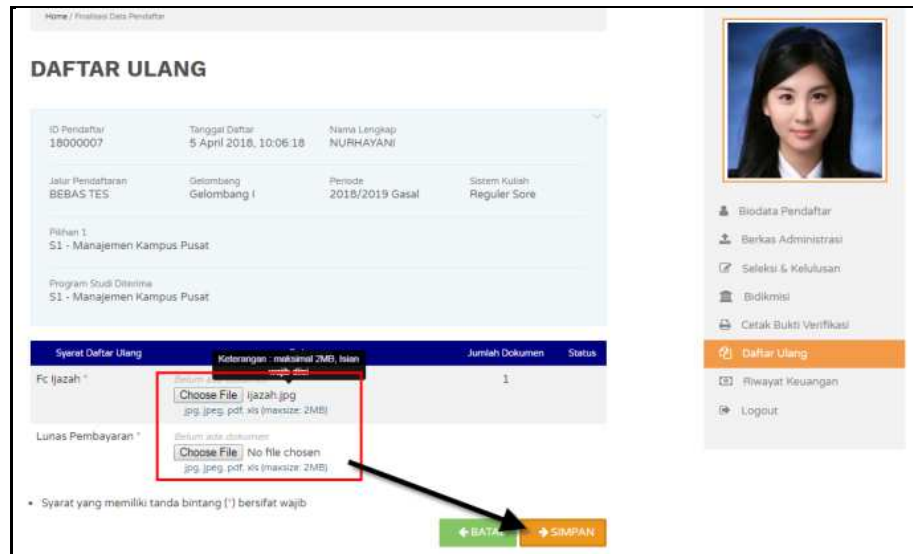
Home / Finalisasi Data Pendaftar

DAFTAR ULANG

| ID Pendaftar | Tanggal Daftar | Nama Lengkap | |
|---|---|---|---|
| 18000007 | 5 April 2018, 10:06:18 | NURHAYANI | |
| Jalur Pendaftaran | Gelombang | Periode | Sistem Kuliah |
| BEBAS TES | Gelombang I | 2018/2019 Gasal | Reguler Sore |

Pilihan 1
S1 - Manajemen Kampus Pusat

Program Studi Diterima
S1 - Manajemen Kampus Pusat

| Syarat Daftar Ulang | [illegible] | Jumlah Dokumen | Status |
|---|---|---|---|
| Fc Ijazah * | Belum ada dokumen · Choose File ijazah.jpg · jpg, jpeg, pdf, xls (maxsize: 2MB) | 1 | |
| Lunas Pembayaran * | Belum ada dokumen · Choose File No file chosen · jpg, jpeg, pdf, xls (maxsize: 2MB) | | |

Keterangan : maksimal 2MB, Isian wajib diisi

• Syarat yang memiliki tanda bintang (*) bersifat wajib

BATAL
SIMPAN

Biodata Pendaftar
Berkas Administrasi
Seleksi & Kelulusan
Bidikmisi
Cetak Bukti Verifikasi
Daftar Ulang
Riwayat Keuangan
Logout